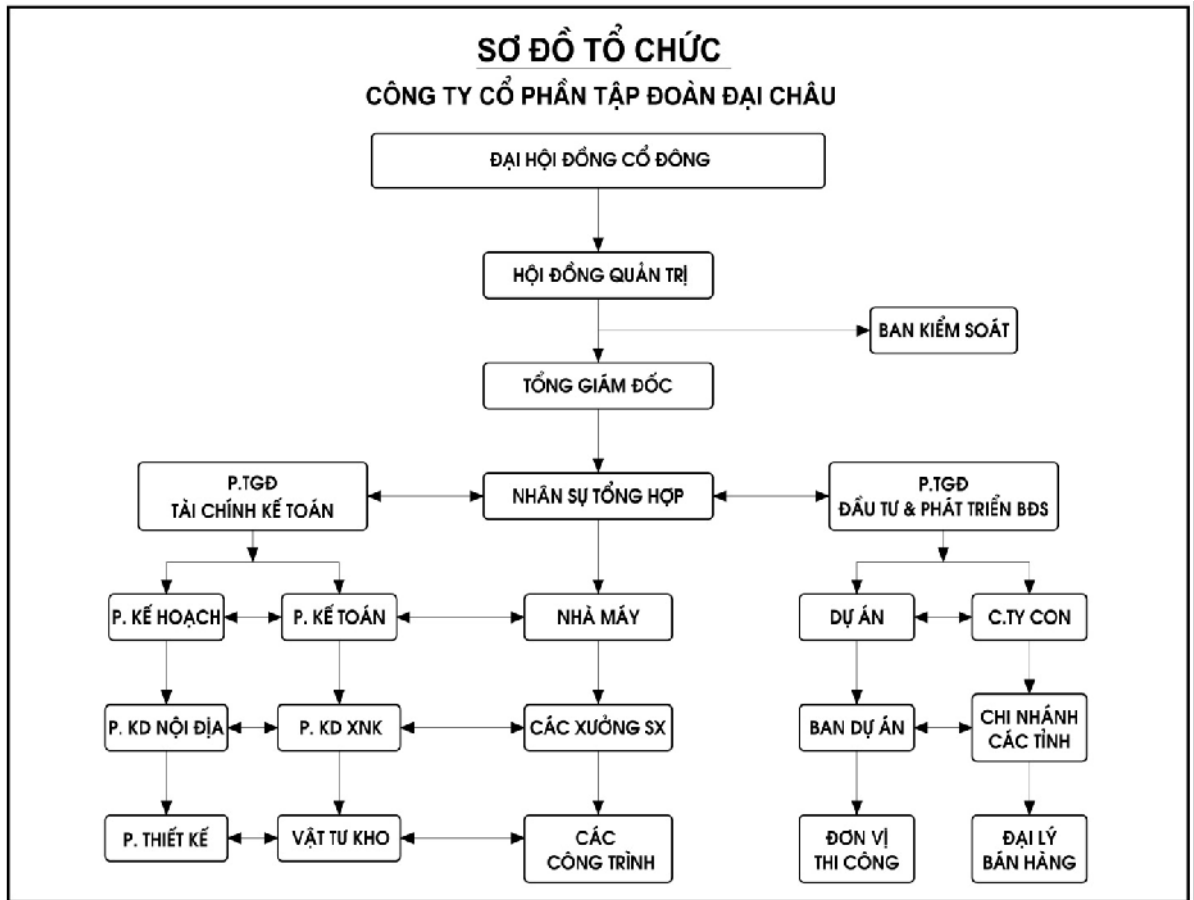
SƠ ĐỒ TỔ CHỨC

CÔNG TY CỔ PHẦN TẬP ĐOÀN ĐẠI CHÂU

ĐẠI HỘI ĐỒNG CỔ ĐÔNG

HỘI ĐỒNG QUẢN TRỊ

BAN KIỂM SOÁT

TỔNG GIÁM ĐỐC

P.TGĐ
TÀI CHÍNH KẾ TOÁN

NHÂN SỰ TỔNG HỢP

P.TGĐ
ĐẦU TƯ & PHÁT TRIỂN BĐS

P. KẾ HOẠCH

P. KẾ TOÁN

NHÀ MÁY

DỰ ÁN

C.TY CON

P. KD NỘI ĐỊA

P. KD XNK

CÁC XƯỞNG SX

BAN DỰ ÁN

CHI NHÁNH CÁC TỈNH

P. THIẾT KẾ

VẬT TƯ KHO

CÁC CÔNG TRÌNH

ĐƠN VỊ THI CÔNG

ĐẠI LÝ BÁN HÀNG